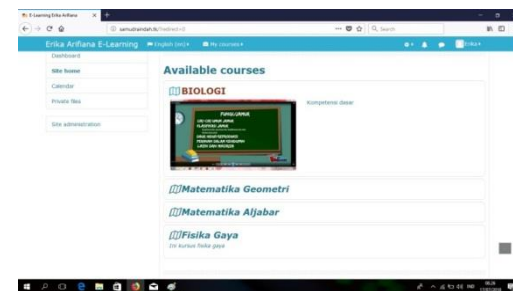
E-Learning Erika Arifiana

samudraindah.tk/?redirect=0

Search

Erika Arifiana E-Learning English (en) My courses

Erika

Dashboard

Site home

Calendar

Private files

Site administration

Available courses

BIOLOGI

Kompetensi dasar

FUNGI (JAMUR)

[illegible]

Matematika Geometri

Matematika Aljabar

Fisika Gaya

Ini kursus fisika gaya